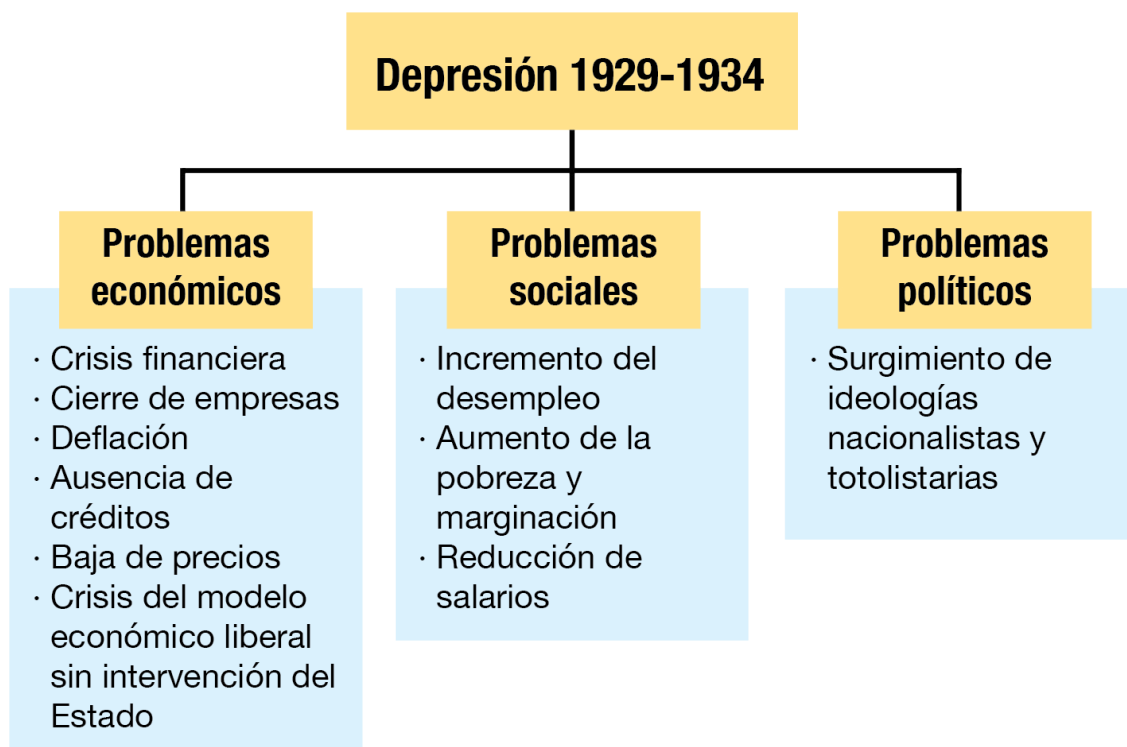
Depresión 1929-1934

Problemas económicos

· Crisis financiera
· Cierre de empresas
· Deflación
· Ausencia de créditos
· Baja de precios
· Crisis del modelo económico liberal sin intervención del Estado

Problemas sociales

· Incremento del desempleo
· Aumento de la pobreza y marginación
· Reducción de salarios

Problemas políticos

· Surgimiento de ideologías nacionalistas y totolistarias